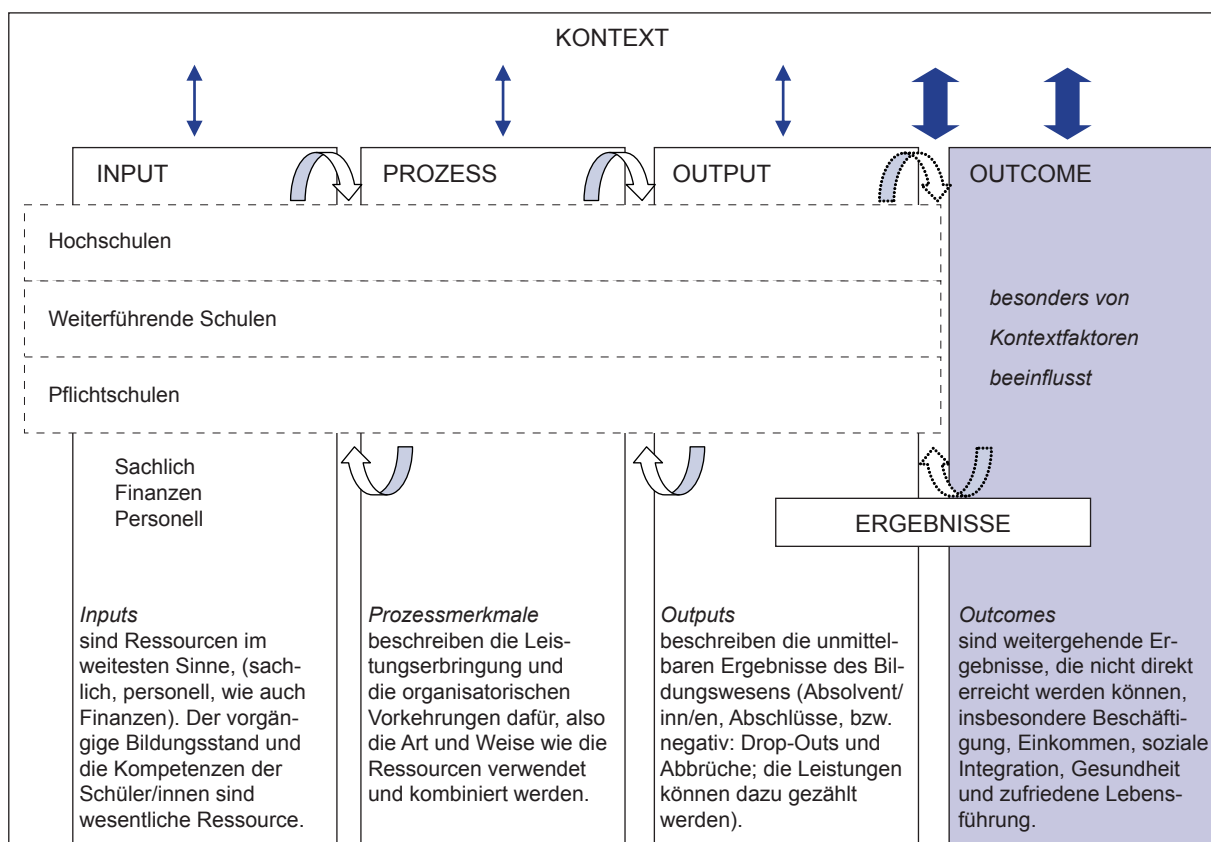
KONTEXT

INPUT

PROZESS

OUTPUT

OUTCOME

Hochschulen

Weiterführende Schulen

Pflichtschulen

besonders von Kontextfaktoren beeinflusst

Sachlich
Finanzen
Personell

ERGEBNISSE

*Inputs*
sind Ressourcen im weitesten Sinne, (sachlich, personell, wie auch Finanzen). Der vorgängige Bildungsstand und die Kompetenzen der Schüler/innen sind wesentliche Ressource.

*Prozessmerkmale*
beschreiben die Leistungserbringung und die organisatorischen Vorkehrungen dafür, also die Art und Weise wie die Ressourcen verwendet und kombiniert werden.

*Outputs*
beschreiben die unmittelbaren Ergebnisse des Bildungswesens (Absolvent/inn/en, Abschlüsse, bzw. negativ: Drop-Outs und Abbrüche; die Leistungen können dazu gezählt werden).

*Outcomes*
sind weitergehende Ergebnisse, die nicht direkt erreicht werden können, insbesondere Beschäftigung, Einkommen, soziale Integration, Gesundheit und zufriedene Lebensführung.